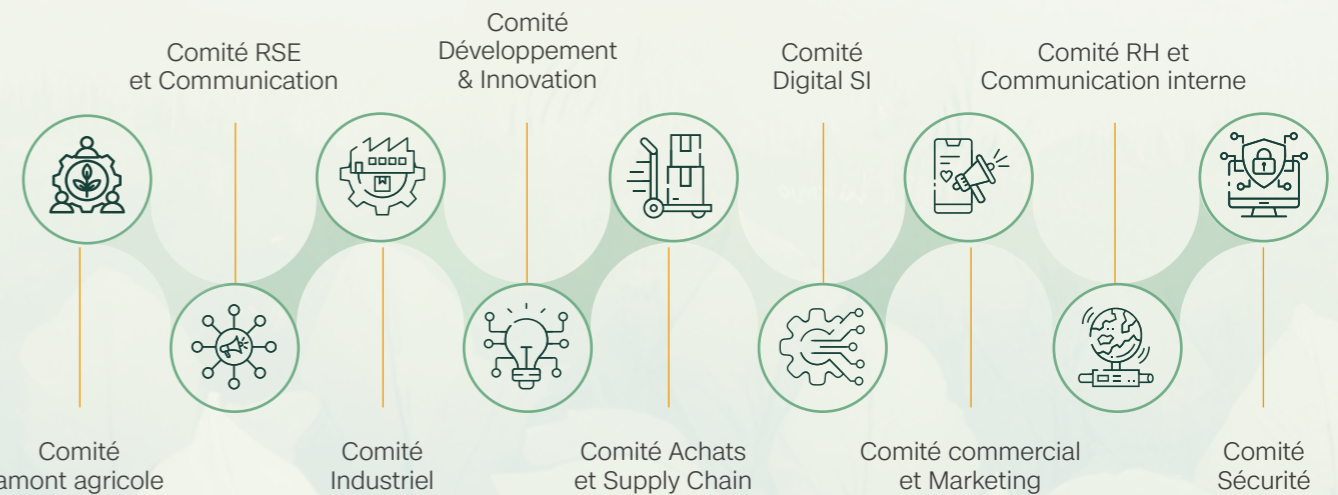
Comité RSE et Communication

Comité Développement & Innovation

Comité Digital SI

Comité RH et Communication interne

Comité amont agricole

Comité Industriel

Comité Achats et Supply Chain

Comité commercial et Marketing

Comité Sécurité